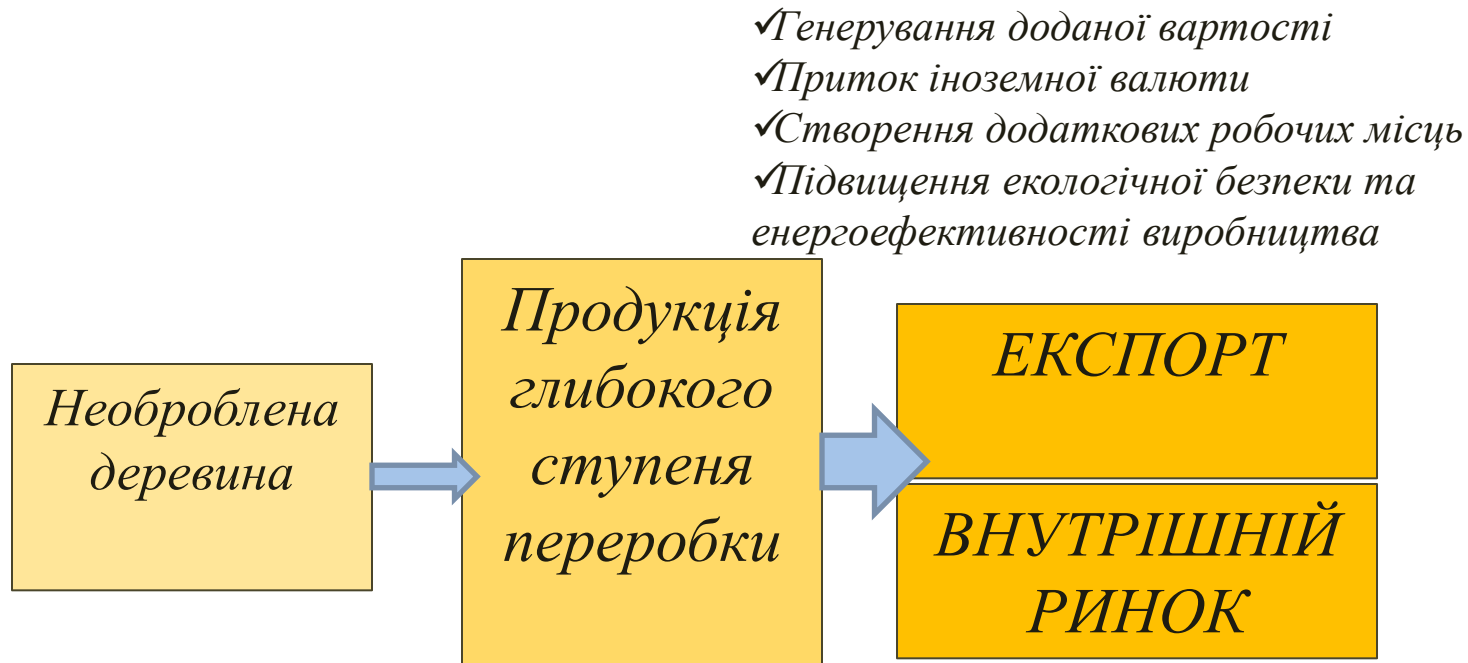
✓Генерування доданої вартості
✓Приток іноземної валюти
✓Створення додаткових робочих місць
✓Підвищення екологічної безпеки та енергоефективності виробництва

Необроблена деревина

Продукція глибокого ступеня переробки

ЕКСПОРТ

ВНУТРІШНІЙ РИНОК